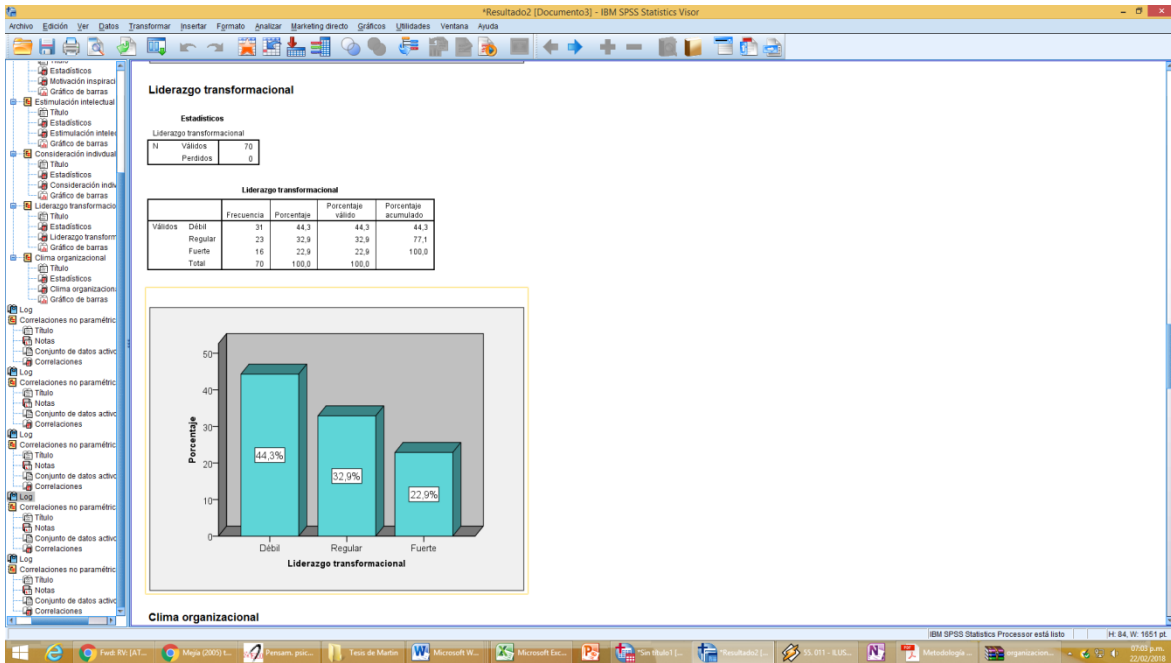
*Resultado2 [Documento3] - IBM SPSS Statistics Visor

Archivo Edición Ver Datos Transformar Insertar Formato Analizar Marketing directo Gráficos Utilidades Ventana Ayuda

Estadísticos
Motivación inspiraci
Gráfico de barras
Estimulación intelectual
Título
Estadísticos
Estimulación intelec
Gráfico de barras
Consideración indivdual
Título
Estadísticos
Consideración indiv
Gráfico de barras
Liderazgo transformacio
Título
Estadísticos
Liderazgo transform
Gráfico de barras
Clima organizacional
Título
Estadísticos
Clima organizaciona
Gráfico de barras
Log
Correlaciones no paramétric
Título
Notas
Conjunto de datos activ
Correlaciones
Log
Correlaciones no paramétric
Título
Notas
Conjunto de datos activ
Correlaciones
Log
Correlaciones no paramétric
Título
Notas
Conjunto de datos activ
Correlaciones
Log
Correlaciones no paramétric
Título
Notas
Conjunto de datos activ
Correlaciones
Log
Correlaciones no paramétric
Título
Notas
Conjunto de datos activ
Correlaciones

Liderazgo transformacional

Estadísticos

Liderazgo transformacional

| N | Válidos | 70 |
|---|---|---|
| | Perdidos | 0 |

Liderazgo transformacional

| | | Frecuencia | Porcentaje | Porcentaje válido | Porcentaje acumulado |
|---|---|---|---|---|---|
| Válidos | Débil | 31 | 44,3 | 44,3 | 44,3 |
| | Regular | 23 | 32,9 | 32,9 | 77,1 |
| | Fuerte | 16 | 22,9 | 22,9 | 100,0 |
| | Total | 70 | 100,0 | 100,0 | |

50
40
30
20
10
0
Porcentaje
44,3%
32,9%
22,9%
Débil
Regular
Fuerte
Liderazgo transformacional

Clima organizacional

IBM SPSS Statistics Processor está listo
H: 84, W: 1651 pt.

Fwd: RV: [AT...
Mejia (2005) t...
Pensam. psic...
Tesis de Martin
Microsoft W...
Microsoft Exc...
*Sin título1 [...
*Resultado2 [...
55. 011 - ILUS...
Metodología ...
organizacion...
07:03 p.m.
22/02/2018